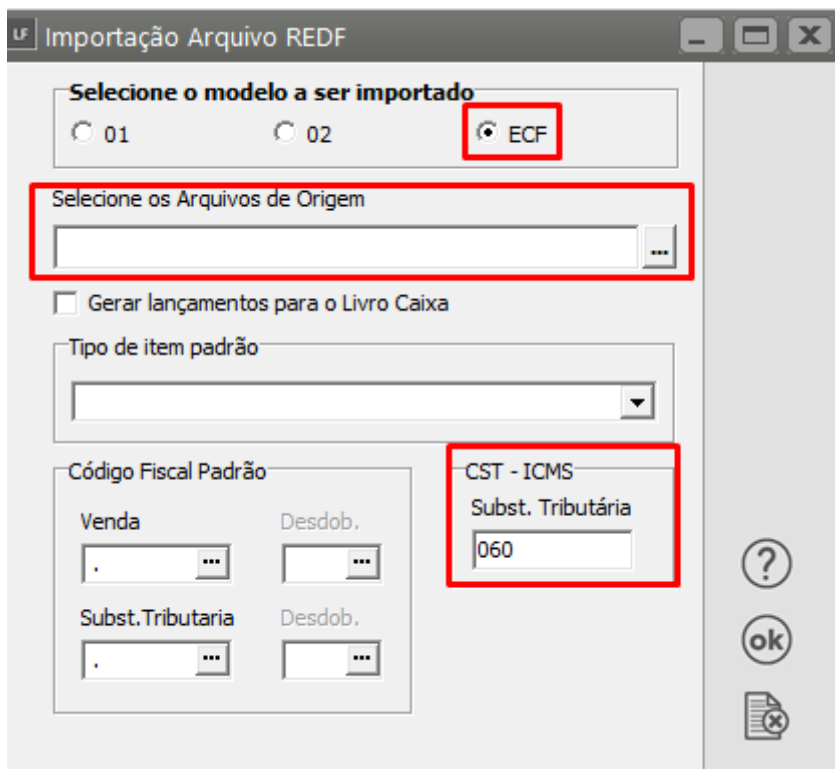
LF Importação Arquivo REDF

Selecione o modelo a ser importado
01
02
ECF

Selecione os Arquivos de Origem
...

Gerar lançamentos para o Livro Caixa

Tipo de item padrão

Código Fiscal Padrão
Venda
.
...
Desdob.
...
Subst.Tributaria
.
...
Desdob.
...

CST - ICMS
Subst. Tributária
060

?
ok